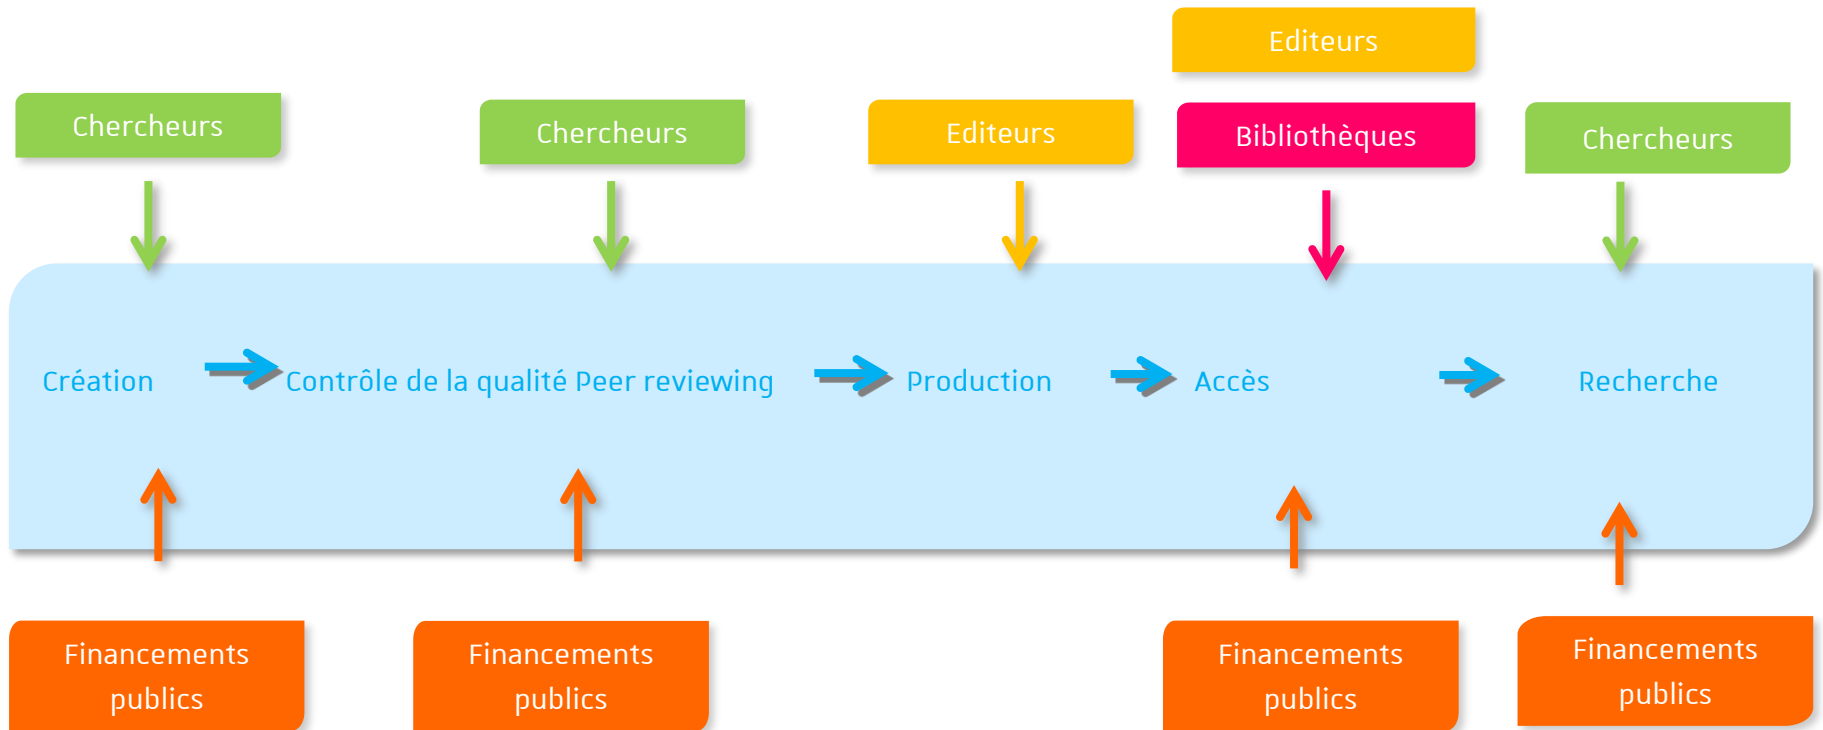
Editeurs

Chercheurs

Chercheurs

Editeurs

Bibliothèques

Chercheurs

Création

Contrôle de la qualité Peer reviewing

Production

Accès

Recherche

Financements publics

Financements publics

Financements publics

Financements publics